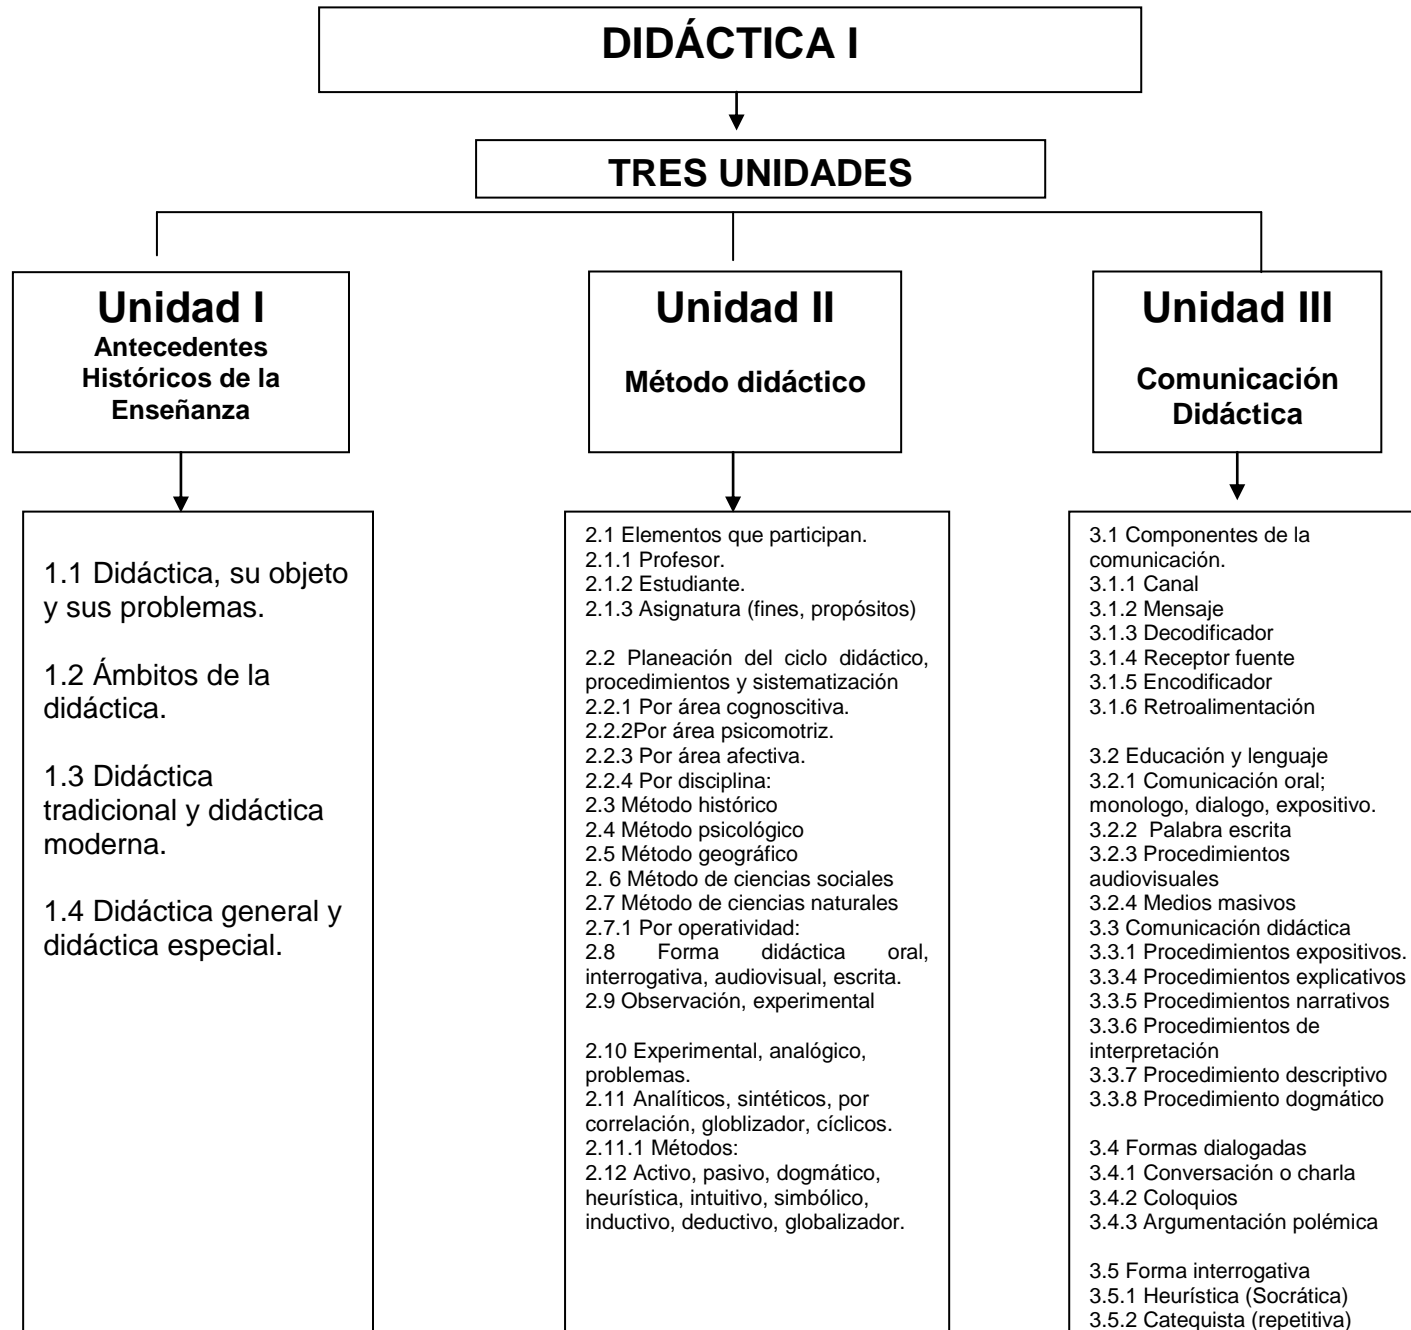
DIDÁCTICA I

TRES UNIDADES

Unidad I
Antecedentes Históricos de la Enseñanza

Unidad II
Método didáctico

Unidad III
Comunicación Didáctica

1.1 Didáctica, su objeto y sus problemas.

1.2 Ámbitos de la didáctica.

1.3 Didáctica tradicional y didáctica moderna.

1.4 Didáctica general y didáctica especial.

2.1 Elementos que participan.
2.1.1 Profesor.
2.1.2 Estudiante.
2.1.3 Asignatura (fines, propósitos)

2.2 Planeación del ciclo didáctico, procedimientos y sistematización
2.2.1 Por área cognoscitiva.
2.2.2Por área psicomotriz.
2.2.3 Por área afectiva.
2.2.4 Por disciplina:
2.3 Método histórico
2.4 Método psicológico
2.5 Método geográfico
2. 6 Método de ciencias sociales
2.7 Método de ciencias naturales
2.7.1 Por operatividad:
2.8 Forma didáctica oral, interrogativa, audiovisual, escrita.
2.9 Observación, experimental

2.10 Experimental, analógico, problemas.
2.11 Analíticos, sintéticos, por correlación, globlizador, cíclicos.
2.11.1 Métodos:
2.12 Activo, pasivo, dogmático, heurística, intuitivo, simbólico, inductivo, deductivo, globalizador.

3.1 Componentes de la comunicación.
3.1.1 Canal
3.1.2 Mensaje
3.1.3 Decodificador
3.1.4 Receptor fuente
3.1.5 Encodificador
3.1.6 Retroalimentación

3.2 Educación y lenguaje
3.2.1 Comunicación oral; monologo, dialogo, expositivo.
3.2.2 Palabra escrita
3.2.3 Procedimientos audiovisuales
3.2.4 Medios masivos
3.3 Comunicación didáctica
3.3.1 Procedimientos expositivos.
3.3.4 Procedimientos explicativos
3.3.5 Procedimientos narrativos
3.3.6 Procedimientos de interpretación
3.3.7 Procedimiento descriptivo
3.3.8 Procedimiento dogmático

3.4 Formas dialogadas
3.4.1 Conversación o charla
3.4.2 Coloquios
3.4.3 Argumentación polémica

3.5 Forma interrogativa
3.5.1 Heurística (Socrática)
3.5.2 Catequista (repetitiva)